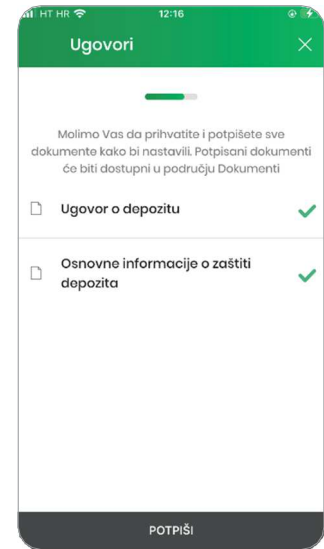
HT HR 12:16

Ugovori

Molimo Vas da prihvatite i potpišete sve dokumente kako bi nastavili. Potpisani dokumenti će biti dostupni u području Dokumenti

Ugovor o depozitu

Osnovne informacije o zaštiti depozita

POTPIŠI